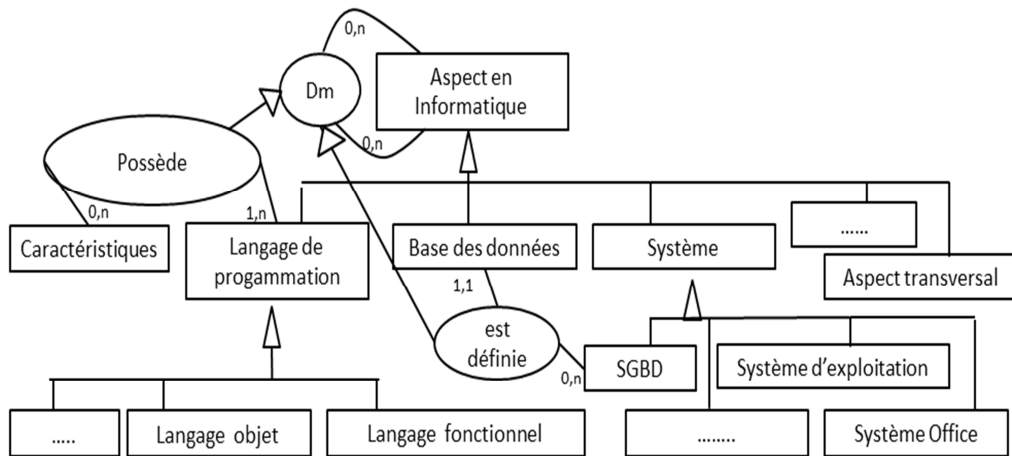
0,n
Dm
Aspect en Informatique
0,n
Possède
0,n
1,n
Caractéristiques
Langage de progammation
Base des données
Système
......
Aspect transversal
1,1
est définie
0,n
SGBD
Système d'exploitation
.....
Langage objet
Langage fonctionnel
........
Système Office